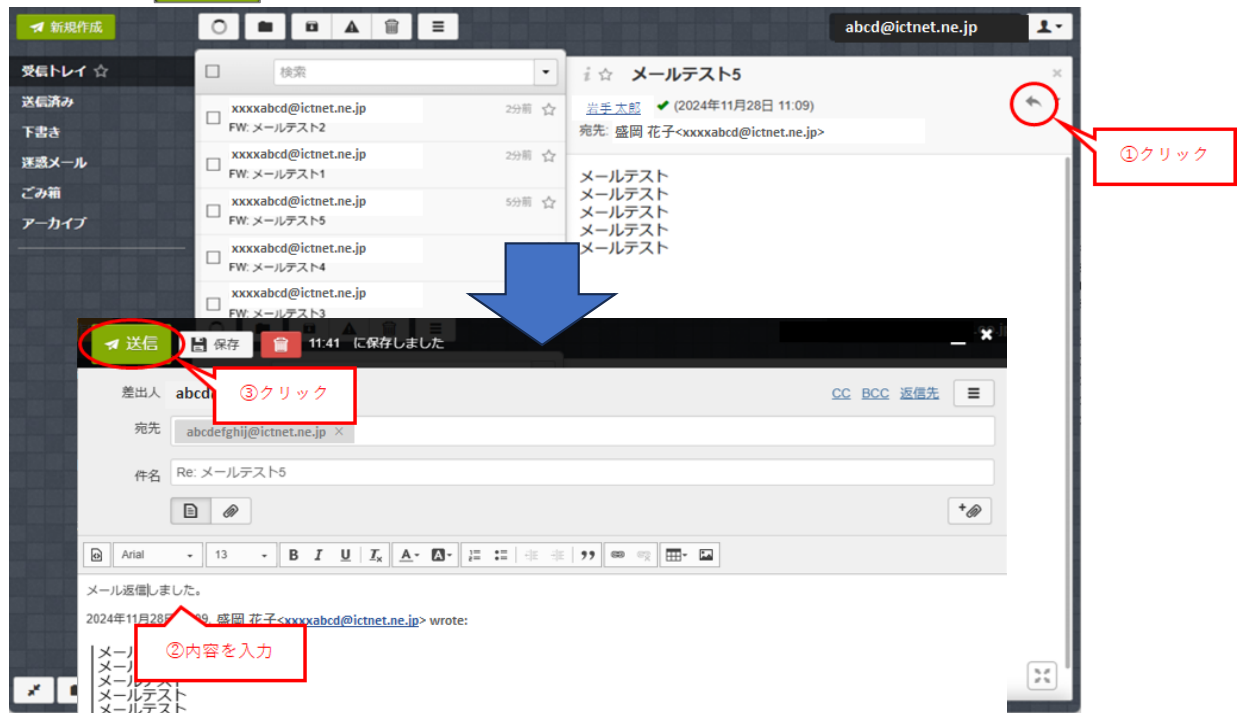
新規作成

abcd@ictnet.ne.jp

受信トレイ ☆
送信済み
下書き
迷惑メール
ごみ箱
アーカイブ

検索

xxxxabcd@ictnet.ne.jp 2分前
FW: メールテスト2
xxxxabcd@ictnet.ne.jp 2分前
FW: メールテスト1
xxxxabcd@ictnet.ne.jp 5分前
FW: メールテスト5
xxxxabcd@ictnet.ne.jp
FW: メールテスト4
xxxxabcd@ictnet.ne.jp
FW: メールテスト3

メールテスト5
岩手太郎 (2024年11月28日 11:09)
宛先: 盛岡 花子<xxxxabcd@ictnet.ne.jp>

メールテスト
メールテスト
メールテスト
メールテスト
メールテスト

①クリック

送信 保存 11:41 に保存しました

③クリック

差出人 abcd
CC BCC 返信先
宛先 abcdefghij@ictnet.ne.jp ×
件名 Re: メールテスト5

Arial 13

メール返信しました。

2024年11月28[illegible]09 盛岡 花子<xxxxabcd@ictnet.ne.jp> wrote:

②内容を入力

メール
メール
メールテ
メールテスト
メールテスト